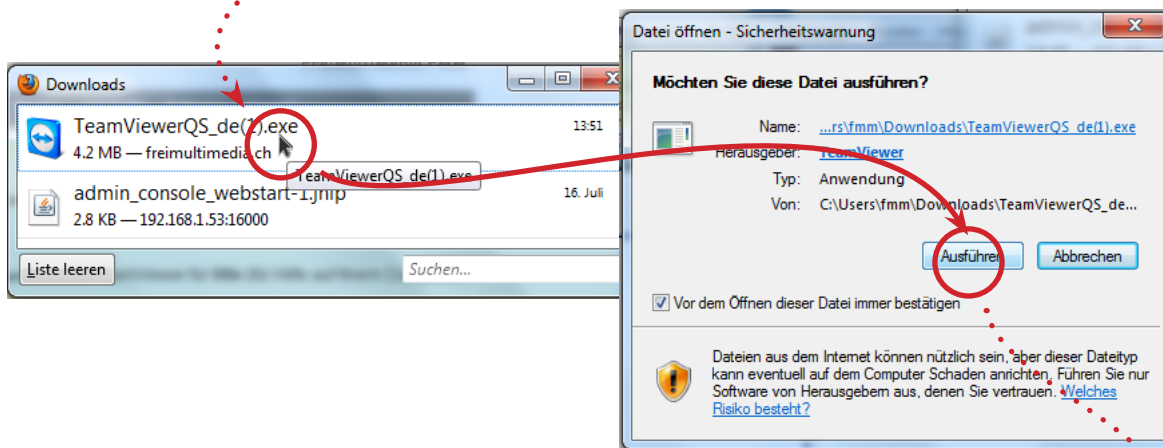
Downloads

TeamViewerQS_de(1).exe
13:51
4.2 MB — freimultimedia.ch

TeamViewerQS_de(1).exe

admin_console_webstart-1.jnlp
16. Juli
2.8 KB — 192.168.1.53:16000

Liste leeren

Suchen...

Datei öffnen - Sicherheitswarnung

Möchten Sie diese Datei ausführen?

Name: ...rs\fmm\Downloads\TeamViewerQS_de(1).exe
Herausgeber: TeamViewer
Typ: Anwendung
Von: C:\Users\fmm\Downloads\TeamViewerQS_de...

Ausführen
Abbrechen

Vor dem Öffnen dieser Datei immer bestätigen

Dateien aus dem Internet können nützlich sein, aber dieser Dateityp kann eventuell auf dem Computer Schaden anrichten. Führen Sie nur Software von Herausgebern aus, denen Sie vertrauen. Welches Risiko besteht?